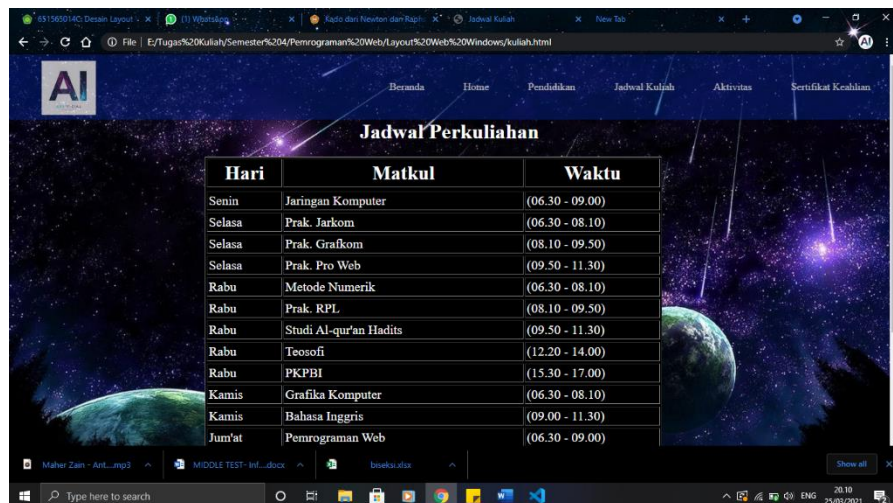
6515650140: Desain Layout × (1) WhatsApp × Kado dari Newton dan Raph × Jadwal Kuliah × New Tab ×

File | E:/Tugas%20Kuliah/Semester%204/Pemrograman%20Web/Layout%20Web%20Windows/kuliah.html

AI

Beranda Home Pendidikan Jadwal Kuliah Aktivitas Sertifikat Keahlian

Jadwal Perkuliahan

| Hari | Matkul | Waktu |
|---|---|---|
| Senin | Jaringan Komputer | (06.30 - 09.00) |
| Selasa | Prak. Jarkom | (06.30 - 08.10) |
| Selasa | Prak. Grafkom | (08.10 - 09.50) |
| Selasa | Prak. Pro Web | (09.50 - 11.30) |
| Rabu | Metode Numerik | (06.30 - 08.10) |
| Rabu | Prak. RPL | (08.10 - 09.50) |
| Rabu | Studi Al-qur'an Hadits | (09.50 - 11.30) |
| Rabu | Teosofi | (12.20 - 14.00) |
| Rabu | PKPBI | (15.30 - 17.00) |
| Kamis | Grafika Komputer | (06.30 - 08.10) |
| Kamis | Bahasa Inggris | (09.00 - 11.30) |
| Jum'at | Pemrograman Web | (06.30 - 09.00) |

Maher Zain - Ant....mp3 MIDDLE TEST- Inf....docx biseksi.xlsx Show all

Type here to search

ENG 20.10 25/03/2021